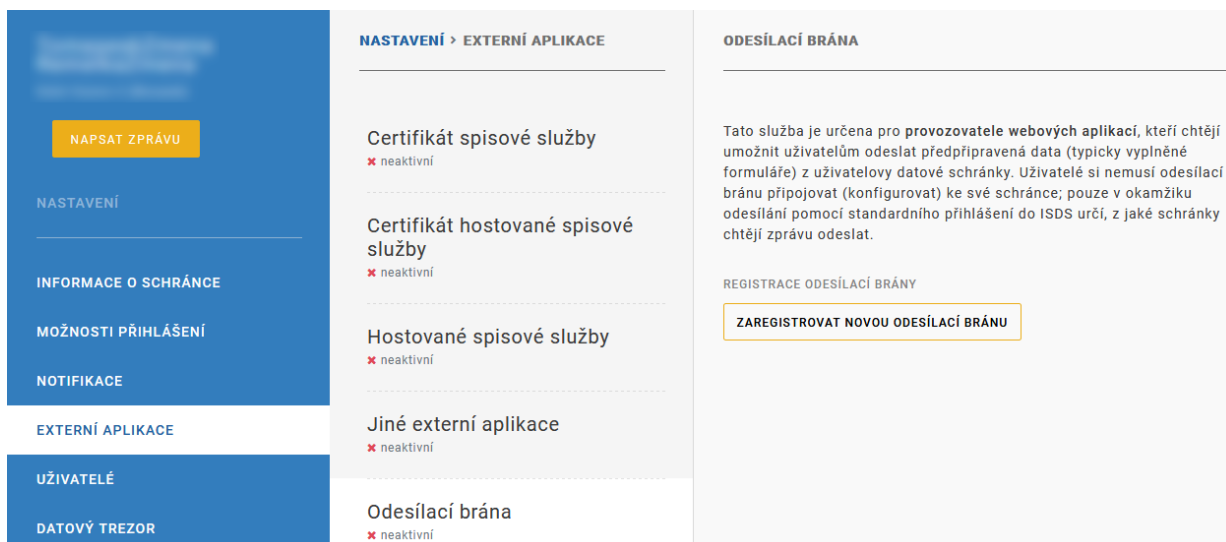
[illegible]

NAPSAT ZPRÁVU

NASTAVENÍ

INFORMACE O SCHRÁNCE

MOŽNOSTI PŘIHLÁŠENÍ

NOTIFIKACE

EXTERNÍ APLIKACE

UŽIVATELÉ

DATOVÝ TREZOR

NASTAVENÍ > EXTERNÍ APLIKACE

Certifikát spisové služby
✖ neaktivní

Certifikát hostované spisové služby
✖ neaktivní

Hostované spisové služby
✖ neaktivní

Jiné externí aplikace
✖ neaktivní

Odesílací brána
✖ neaktivní

ODESÍLACÍ BRÁNA

Tato služba je určena pro provozovatele webových aplikací, kteří chtějí umožnit uživatelům odeslat předpřipravená data (typicky vyplněné formuláře) z uživatelovy datové schránky. Uživatelé si nemusí odesílací bránu připojovat (konfigurovat) ke své schránce; pouze v okamžiku odesílání pomocí standardního přihlášení do ISDS určí, z jaké schránky chtějí zprávu odeslat.

REGISTRACE ODESÍLACÍ BRÁNY

ZAREGISTROVAT NOVOU ODESÍLACÍ BRÁNU